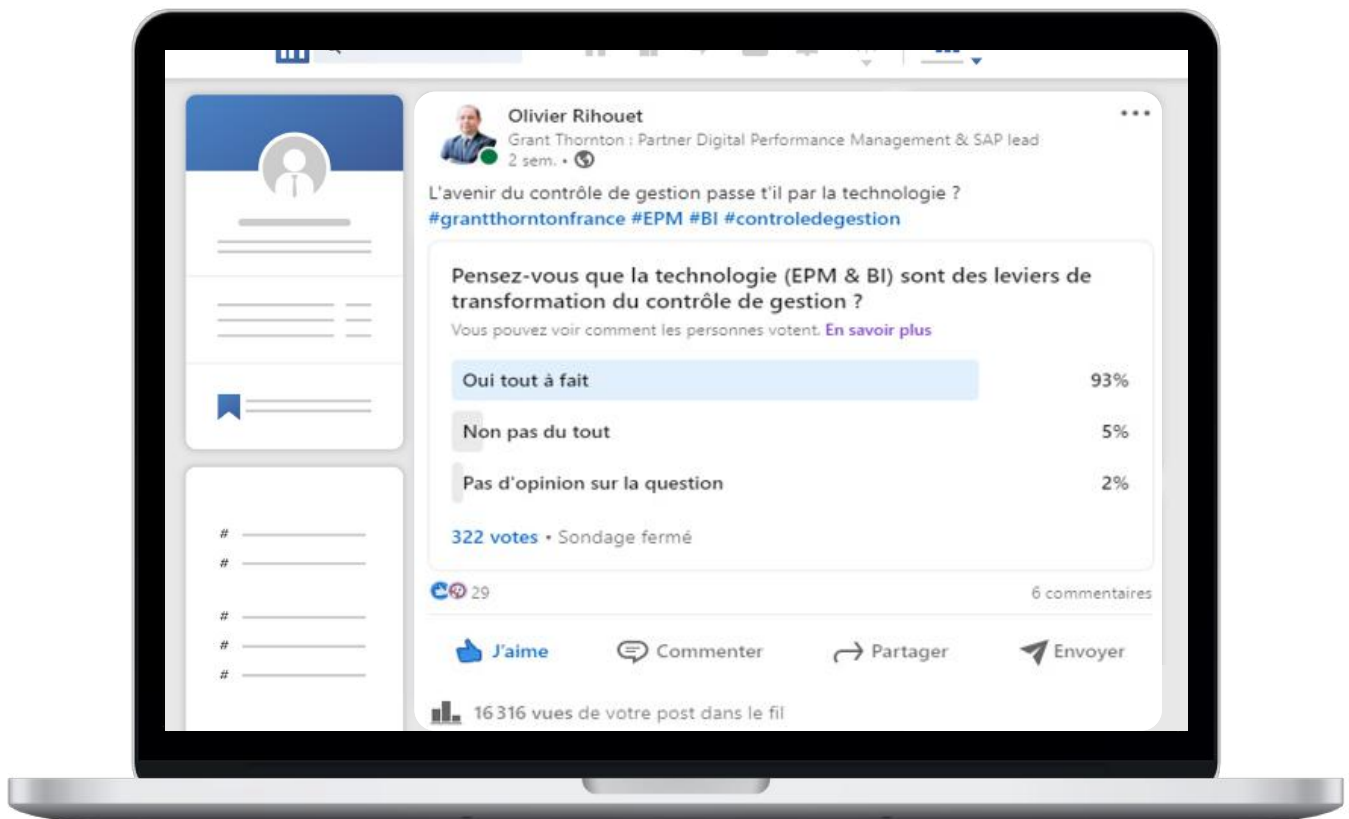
Olivier Rihouet
Grant Thornton : Partner Digital Performance Management & SAP lead
2 sem. •

L'avenir du contrôle de gestion passe t'il par la technologie ?
#grantthorntonfrance #EPM #BI #controledegestion

Pensez-vous que la technologie (EPM & BI) sont des leviers de transformation du contrôle de gestion ?
Vous pouvez voir comment les personnes votent. En savoir plus

Oui tout à fait 93%
Non pas du tout 5%
Pas d'opinion sur la question 2%

322 votes • Sondage fermé

29
6 commentaires

J'aime
Commenter
Partager
Envoyer

16 316 vues de votre post dans le fil

#
#
#
#
#